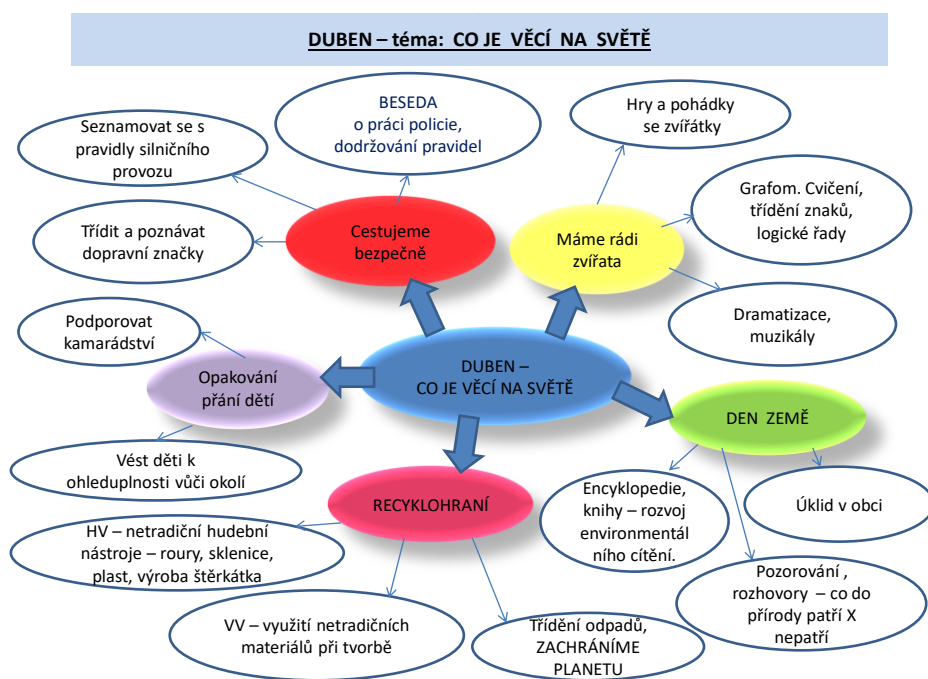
DUBEN – téma: CO JE VĚCÍ NA SVĚTĚ

BESEDA o práci policie, dodržování pravidel

Hry a pohádky se zvířátky

Seznamovat se s pravidly silničního provozu

Cestujeme bezpečně

Třídit a poznávat dopravní značky

Máme rádi zvířata

Grafom. Cvičení, třídění znaků, logické řady

Dramatizace, muzikály

Podporovat kamarádství

Opakování přání dětí

DUBEN – CO JE VĚCÍ NA SVĚTĚ

DEN ZEMĚ

Vést děti k ohleduplnosti vůči okolí

RECYKLOHRANÍ

Encyklopedie, knihy – rozvoj environmentálního cítění.

Úklid v obci

HV – netradiční hudební nástroje – roury, sklenice, plast, výroba štěrkátka

Pozorování , rozhovory – co do přírody patří X nepatří

VV – využití netradičních materiálů při tvorbě

Třídění odpadů, ZACHRÁNÍME PLANETU